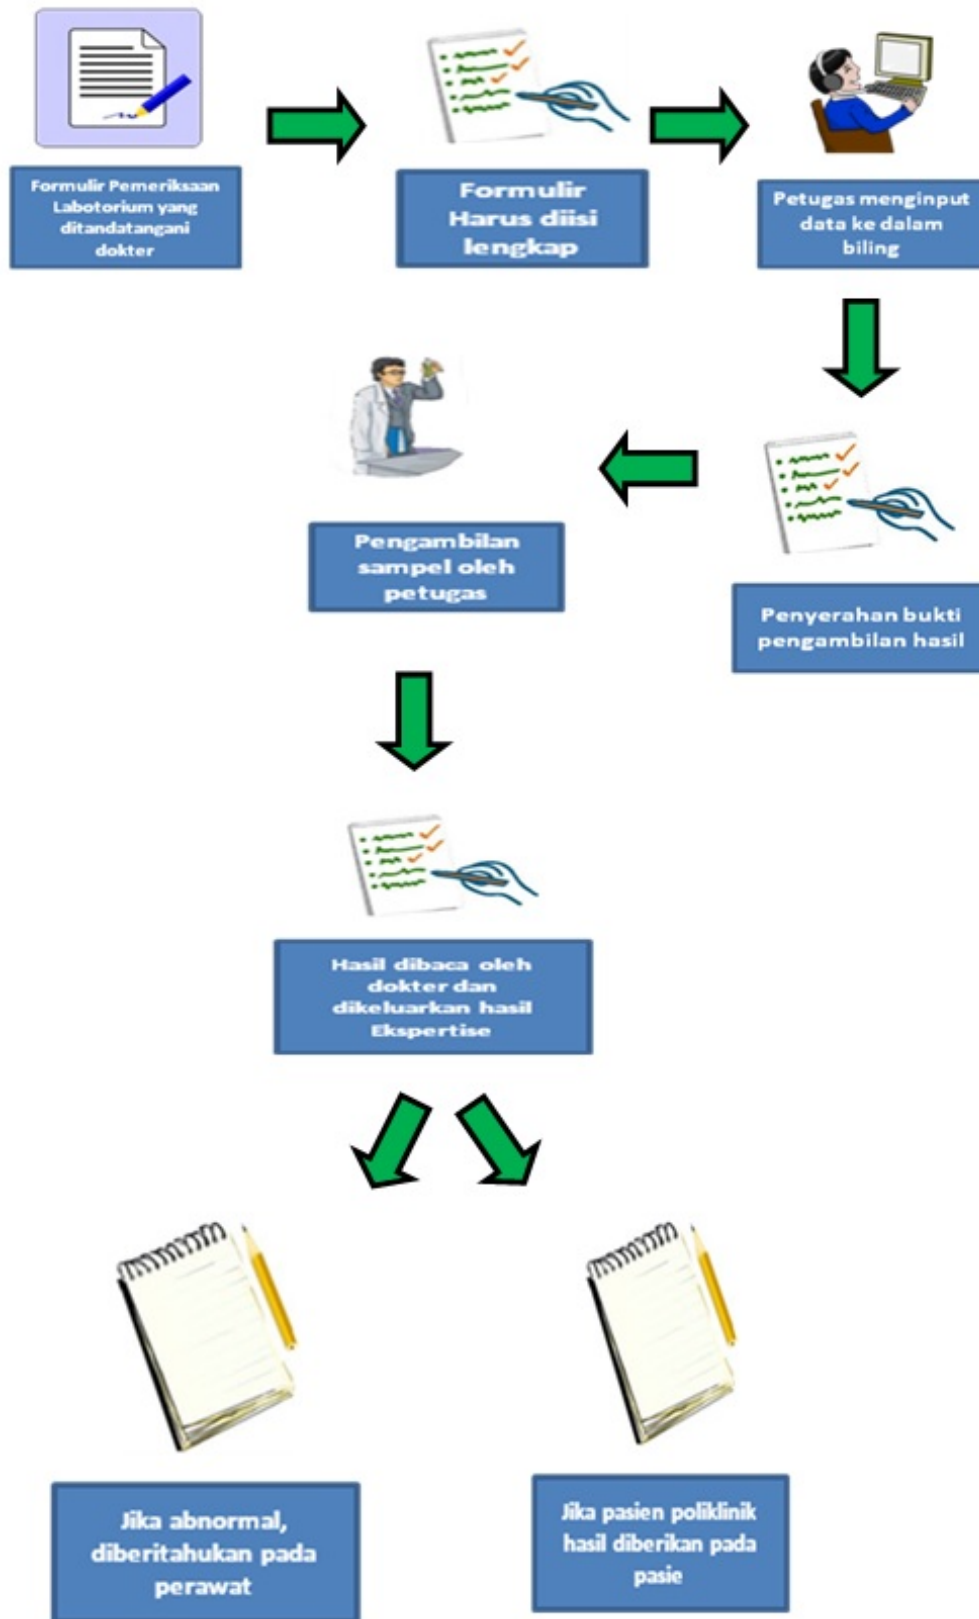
Formulir Pemeriksaan Labotorium yang ditandatangani dokter

Formulir Harus diisi lengkap

Petugas menginput data ke dalam biling

Penyerahan bukti pengambilan hasil

Pengambilan sampel oleh petugas

Hasil dibaca oleh dokter dan dikeluarkan hasil Ekspertise

Jika abnormal, diberitahukan pada perawat

Jika pasien poliklinik hasil diberikan pada pasie